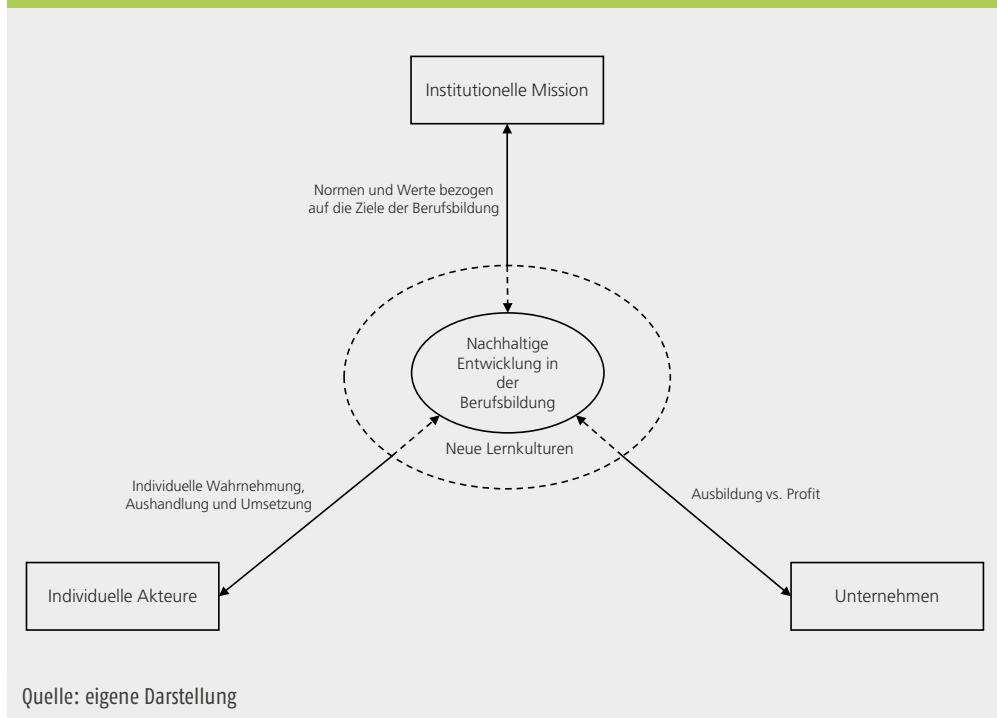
Institutionelle Mission

Normen und Werte bezogen auf die Ziele der Berufsbildung

Nachhaltige Entwicklung in der Berufsbildung

Neue Lernkulturen

Individuelle Wahrnehmung, Aushandlung und Umsetzung

Ausbildung vs. Profit

Individuelle Akteure

Unternehmen

Quelle: eigene Darstellung